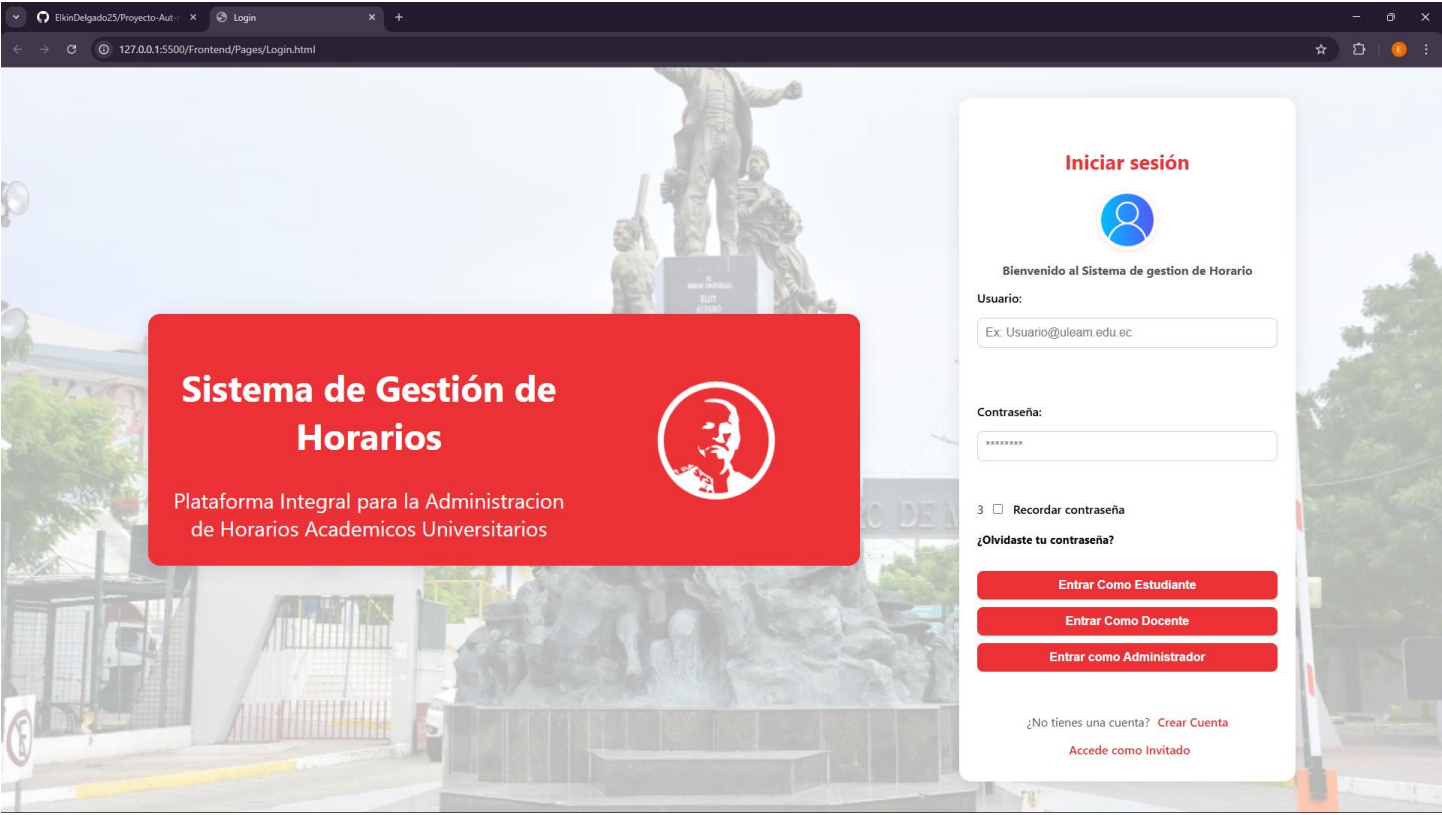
ElkinDelgado25/Proyecto-Aut-
Login
127.0.0.1:5500/Frontend/Pages/Login.html
E

ELOY ALFARO

Sistema de Gestión de Horarios

Plataforma Integral para la Administracion de Horarios Academicos Universitarios

Iniciar sesión

Bienvenido al Sistema de gestion de Horario

Usuario:

Ex: Usuario@uleam.edu.ec

Contraseña:

********

3 Recordar contraseña

¿Olvidaste tu contraseña?

Entrar Como Estudiante

Entrar Como Docente

Entrar como Administrador

¿No tienes una cuenta? Crear Cuenta

Accede como Invitado